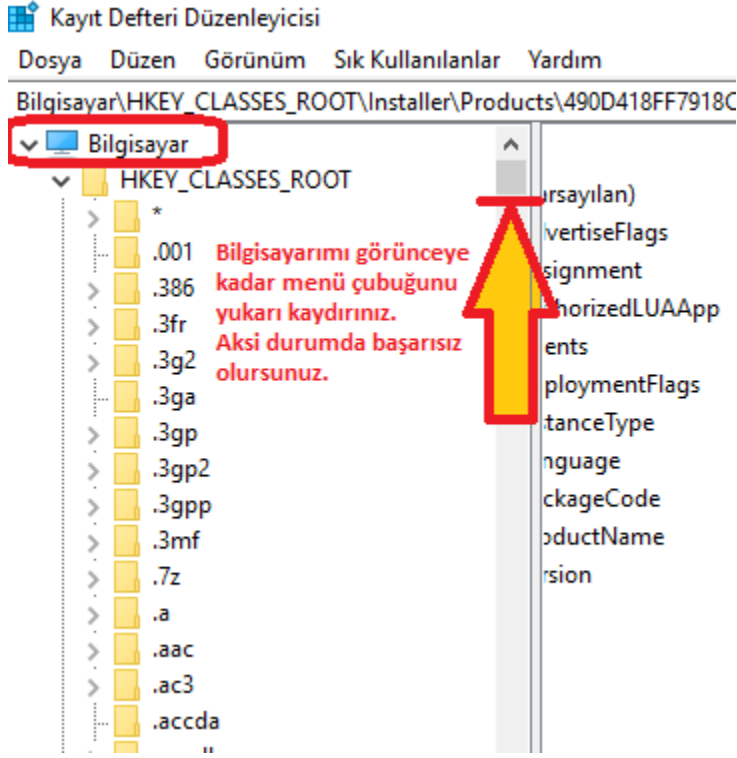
Kayıt Defteri Düzenleyicisi

Dosya Düzen Görünüm Sık Kullanılanlar Yardım

Bilgisayar\HKEY_CLASSES_ROOT\Installer\Products\490D418FF7918C

Bilgisayar
HKEY_CLASSES_ROOT
*
.001
.386
.3fr
.3g2
.3ga
.3gp
.3gp2
.3gpp
.3mf
.7z
.a
.aac
.ac3
.accda

Bilgisayarımı görünceye kadar menü çubuğunu yukarı kaydırınız. Aksi durumda başarısız olursunuz.

ırsayılan)
lvertiseFlags
signment
horizedLUAApp
ents
ploymentFlags
stanceType
nguage
ckageCode
oductName
rsion